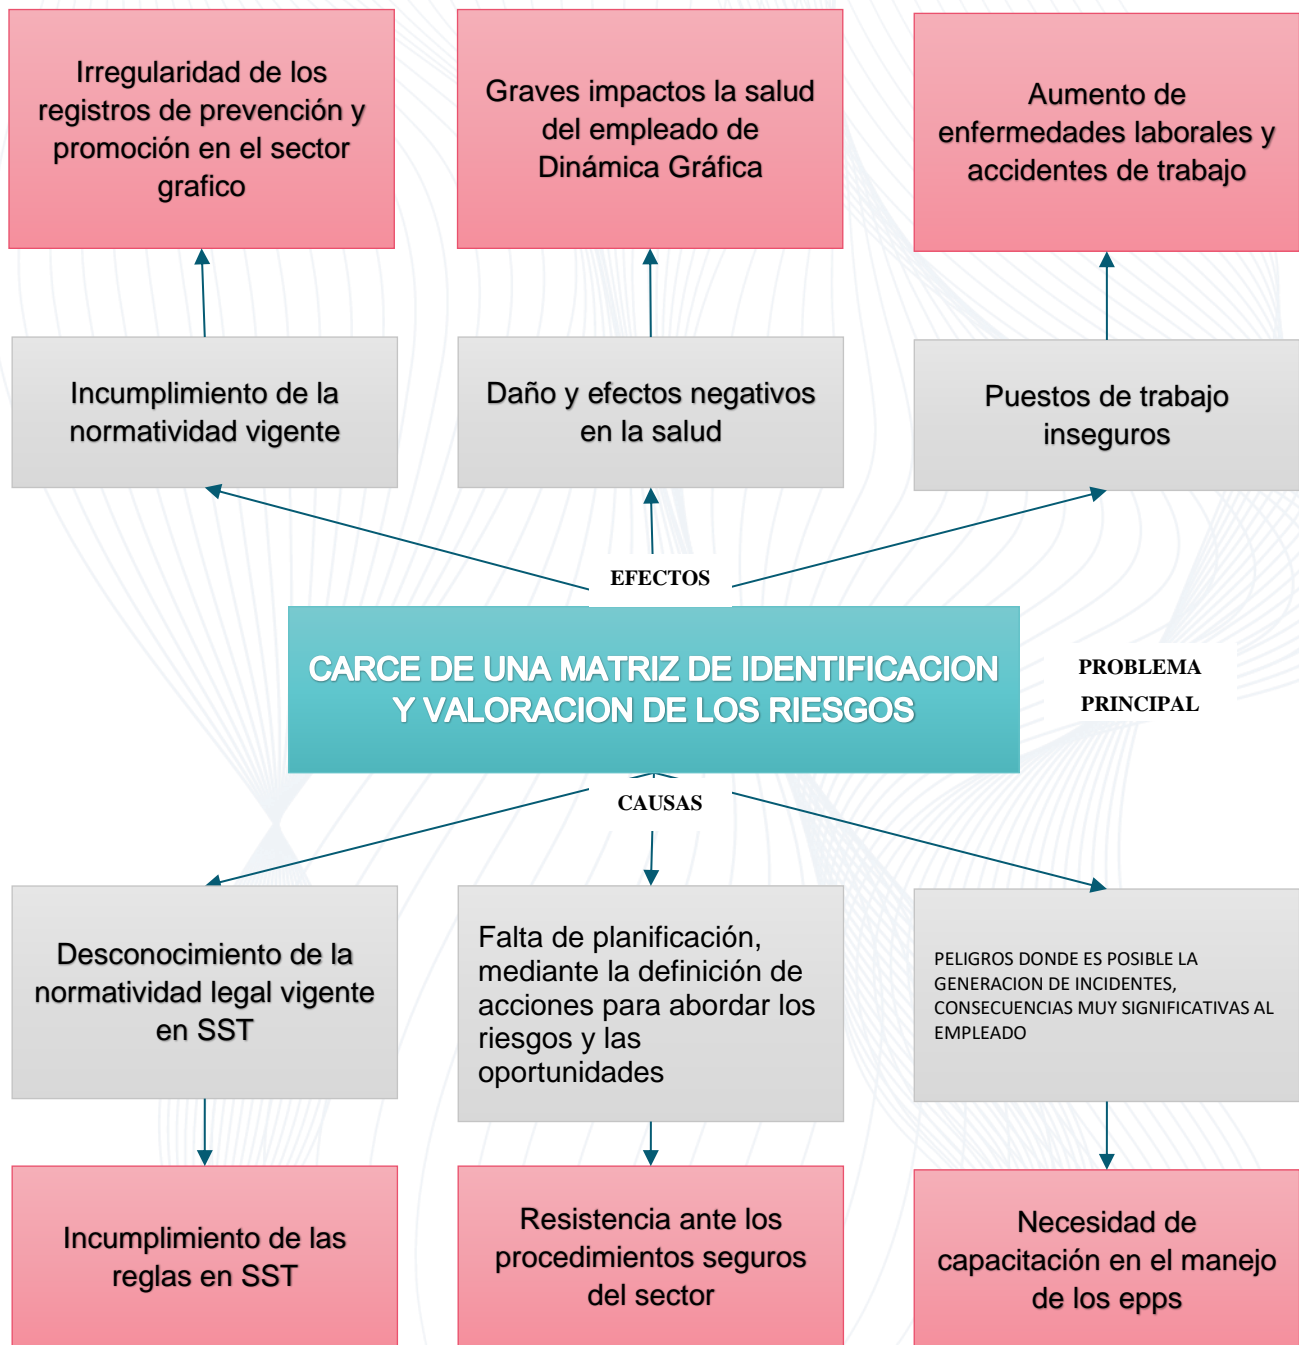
Irregularidad de los registros de prevención y promoción en el sector grafico

Graves impactos la salud del empleado de Dinámica Gráfica

Aumento de enfermedades laborales y accidentes de trabajo

Incumplimiento de la normatividad vigente

Daño y efectos negativos en la salud

Puestos de trabajo inseguros

EFECTOS

CARCE DE UNA MATRIZ DE IDENTIFICACION Y VALORACION DE LOS RIESGOS

PROBLEMA PRINCIPAL

CAUSAS

Desconocimiento de la normatividad legal vigente en SST

Falta de planificación, mediante la definición de acciones para abordar los riesgos y las oportunidades

PELIGROS DONDE ES POSIBLE LA GENERACION DE INCIDENTES, CONSECUENCIAS MUY SIGNIFICATIVAS AL EMPLEADO

Incumplimiento de las reglas en SST

Resistencia ante los procedimientos seguros del sector

Necesidad de capacitación en el manejo de los epps